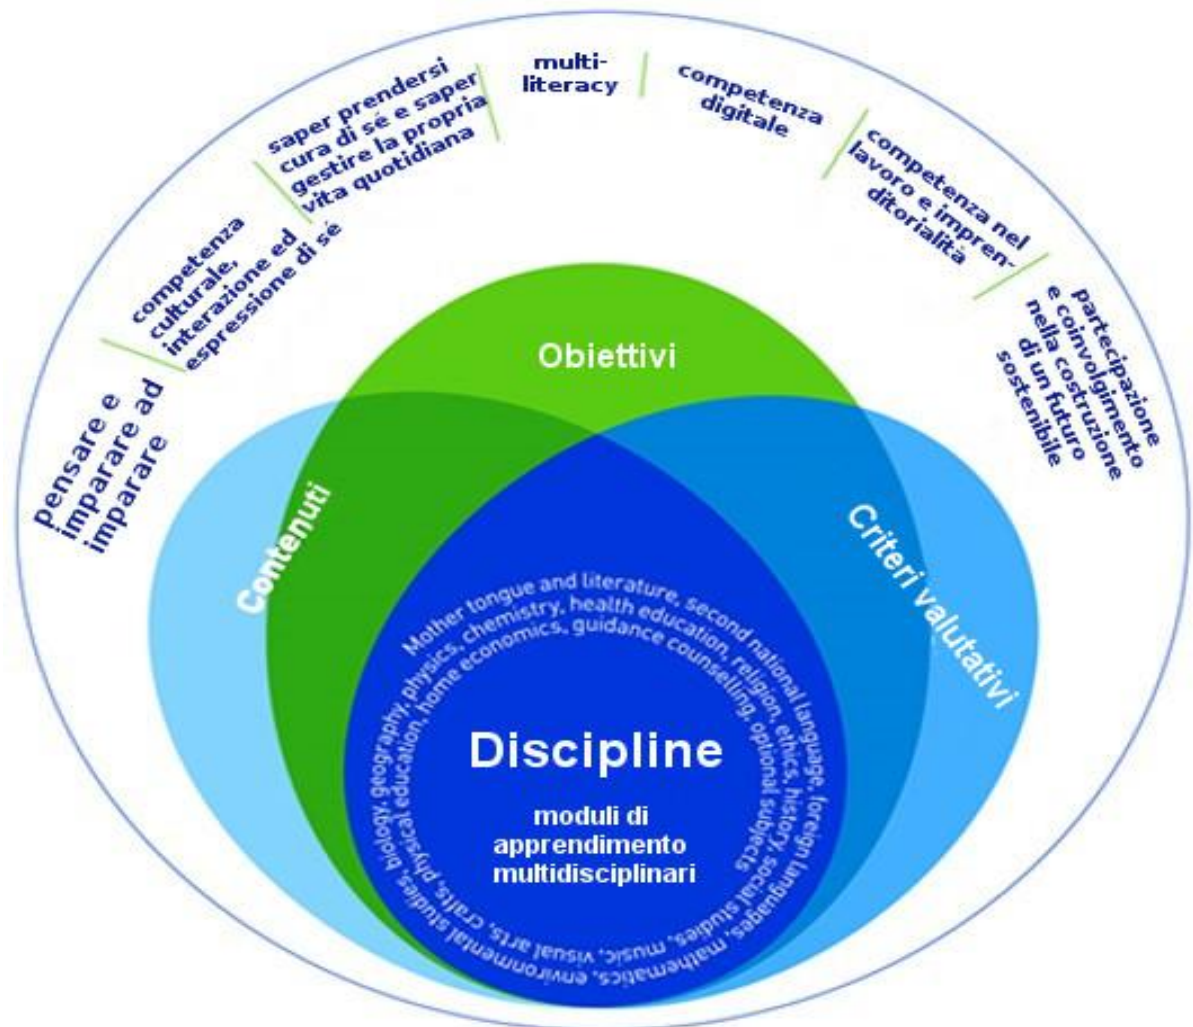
pensare e imparare ad imparare

competenza culturale, interazione ed espressione di sé

saper prendersi cura di sé e saper gestire la propria vita quotidiana

multi-literacy

competenza digitale

competenza nel lavoro e imprenditorialità

partecipazione e coinvolgimento nella costruzione di un futuro sostenibile

Obiettivi

Contenuti

Criteri valutativi

Mother tongue and literature, second national language, foreign languages, mathematics, environmental studies, biology, geography, physics, chemistry, health education, religion, ethics, history, social studies, music, visual arts, crafts, physical education, home economics, guidance counselling, optional subjects

Discipline

moduli di apprendimento multidisciplinari